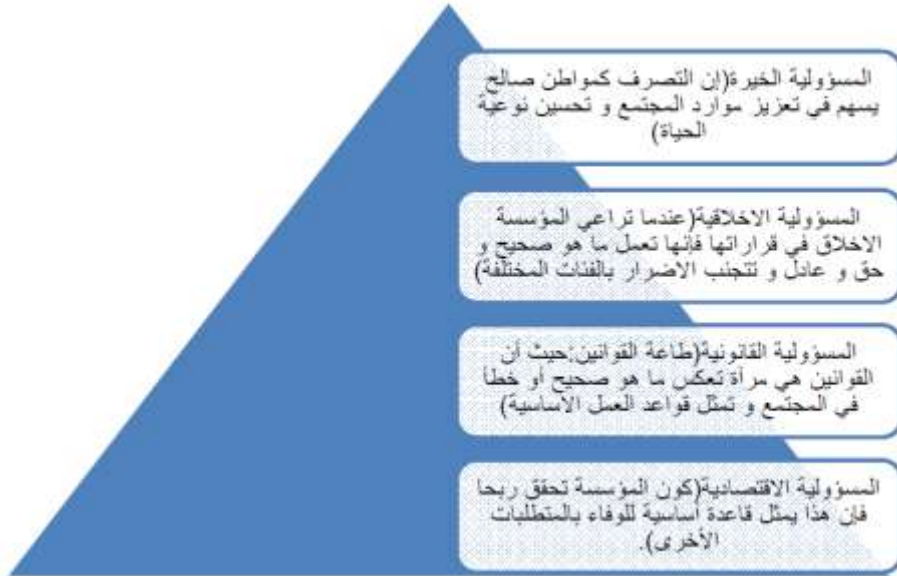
المسؤولية الخيرة(إن التصرف كمواطن صالح يسهم في تعزيز موارد المجتمع و تحسين نوعية الحياة)

المسؤولية الاخلاقية(عندما تراعي المؤسسة الاخلاق في قراراتها فإنها تعمل ما هو صحيح و حق و عادل و تتجنب الاضرار بالفئات المختلفة)

المسؤولية القانونية(طاعة القوانين:حيث أن القوانين هي مرآة تعكس ما هو صحيح أو خطأ في المجتمع و تمثل قواعد العمل الاساسية)

المسؤولية الاقتصادية(كون المؤسسة تحقق ربحا فإن هذا يمثل قاعدة أساسية للوفاء بالمتطلبات الأخرى).